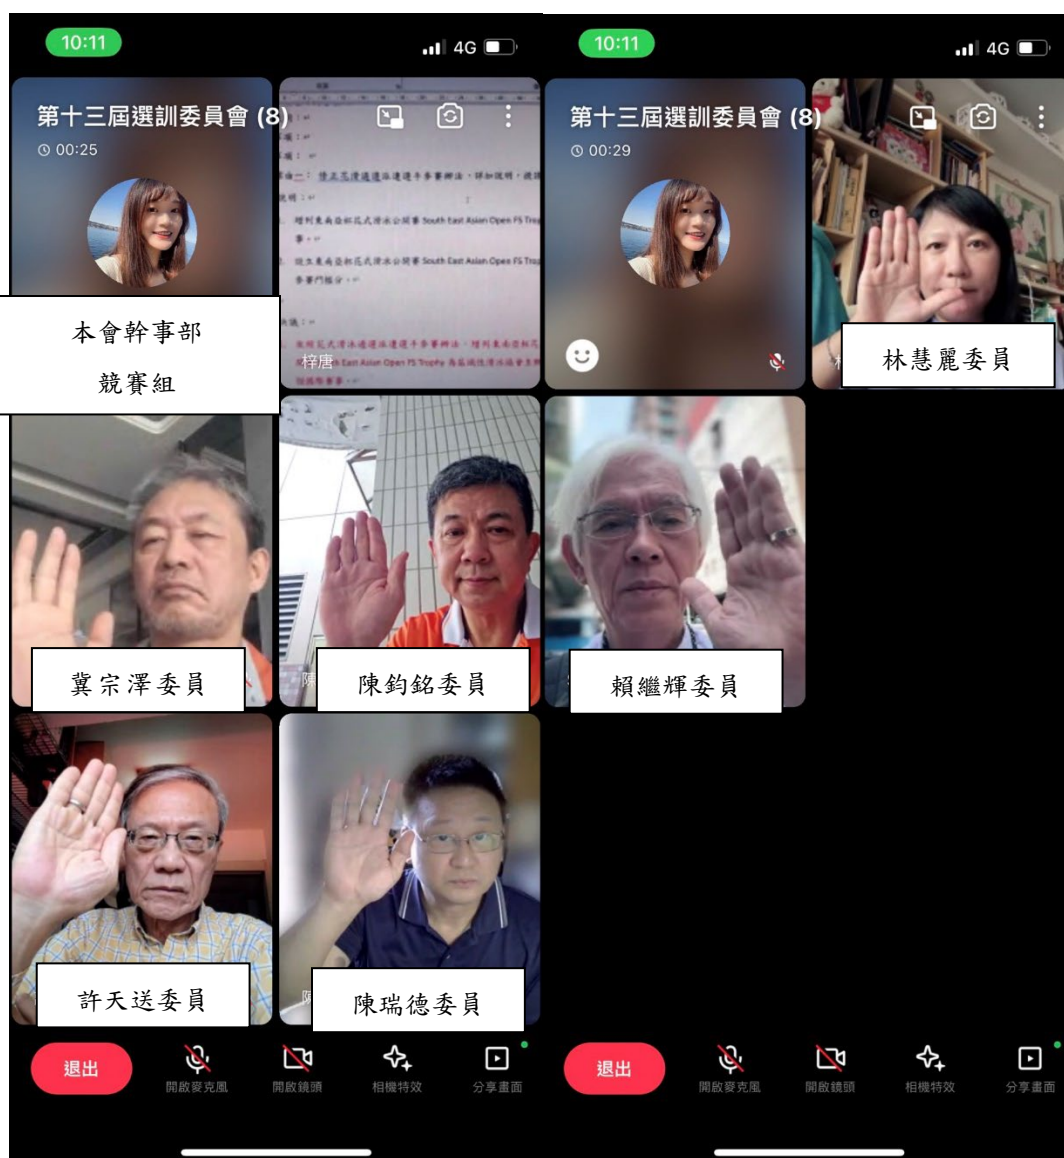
10:11
4G

第十三屆選訓委員會 (8)
00:25

本會幹事部
競賽組

案由一：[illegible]
說明：
1. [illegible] South East Asian Open FS Trophy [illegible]
2. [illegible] South East Asian Open FS Trophy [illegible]

梓唐

冀宗澤委員

陳鈞銘委員

許天送委員

陳瑞德委員

退出
開啟麥克風
開啟鏡頭
相機特效
分享畫面

10:11
4G

第十三屆選訓委員會 (8)
00:29

林慧麗委員

賴繼輝委員

退出
開啟麥克風
開啟鏡頭
相機特效
分享畫面